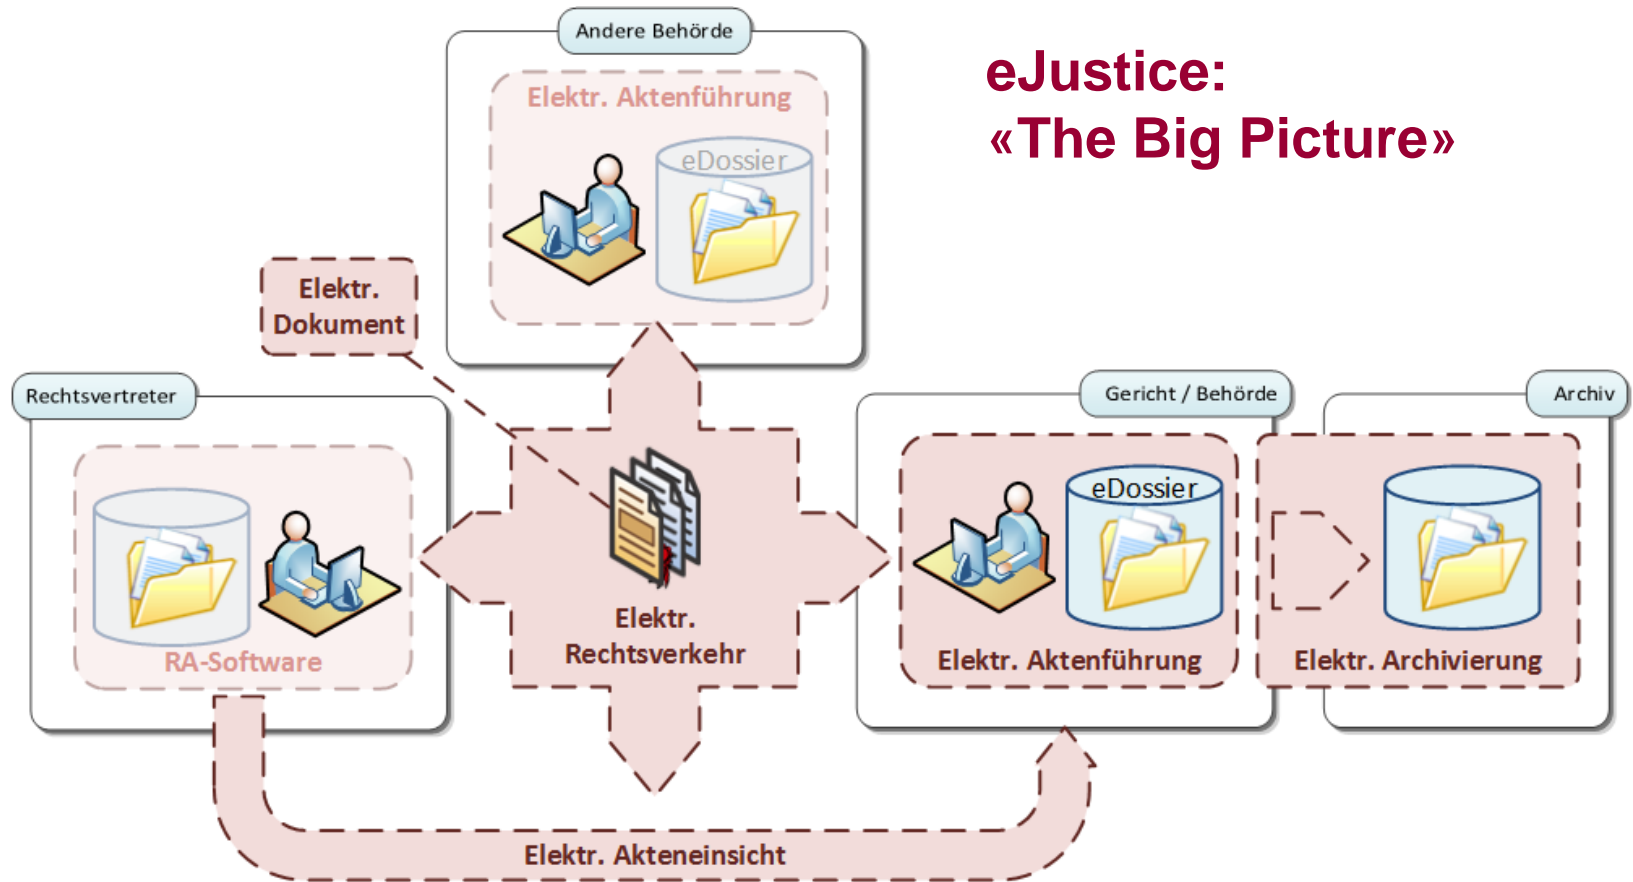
eJustice:
«The Big Picture»

Andere Behörde

Elektr. Aktenführung

eDossier

Elektr. Dokument

Rechtsvertreter

RA-Software

Elektr. Rechtsverkehr

Gericht / Behörde

eDossier

Elektr. Aktenführung

Archiv

Elektr. Archivierung

Elektr. Akteneinsicht